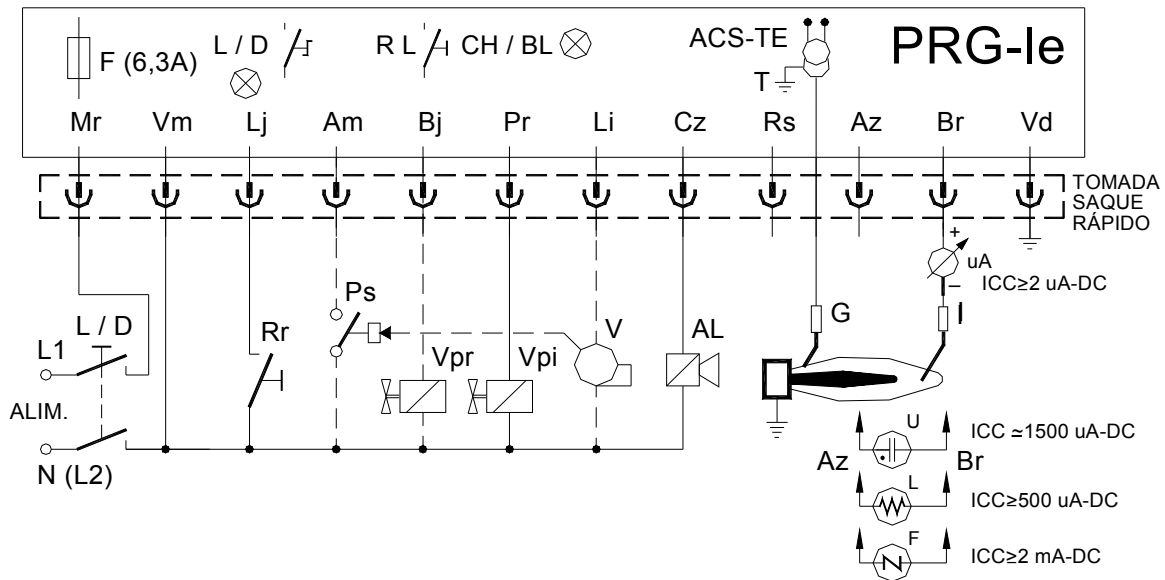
F (6,3A) L / D R L CH / BL ACS-TE PRG-Ie

T

Mr Vm Lj Am Bj Pr Li Cz Rs Az Br Vd

TOMADA SAQUE RÁPIDO

+ uA – ICC≥2 uA-DC

L / D L1 ALIM. N (L2)

Rr Ps Vpr Vpi V AL G I

U ICC ≃1500 uA-DC
Az Br
L ICC≥500 uA-DC
F ICC≥2 mA-DC